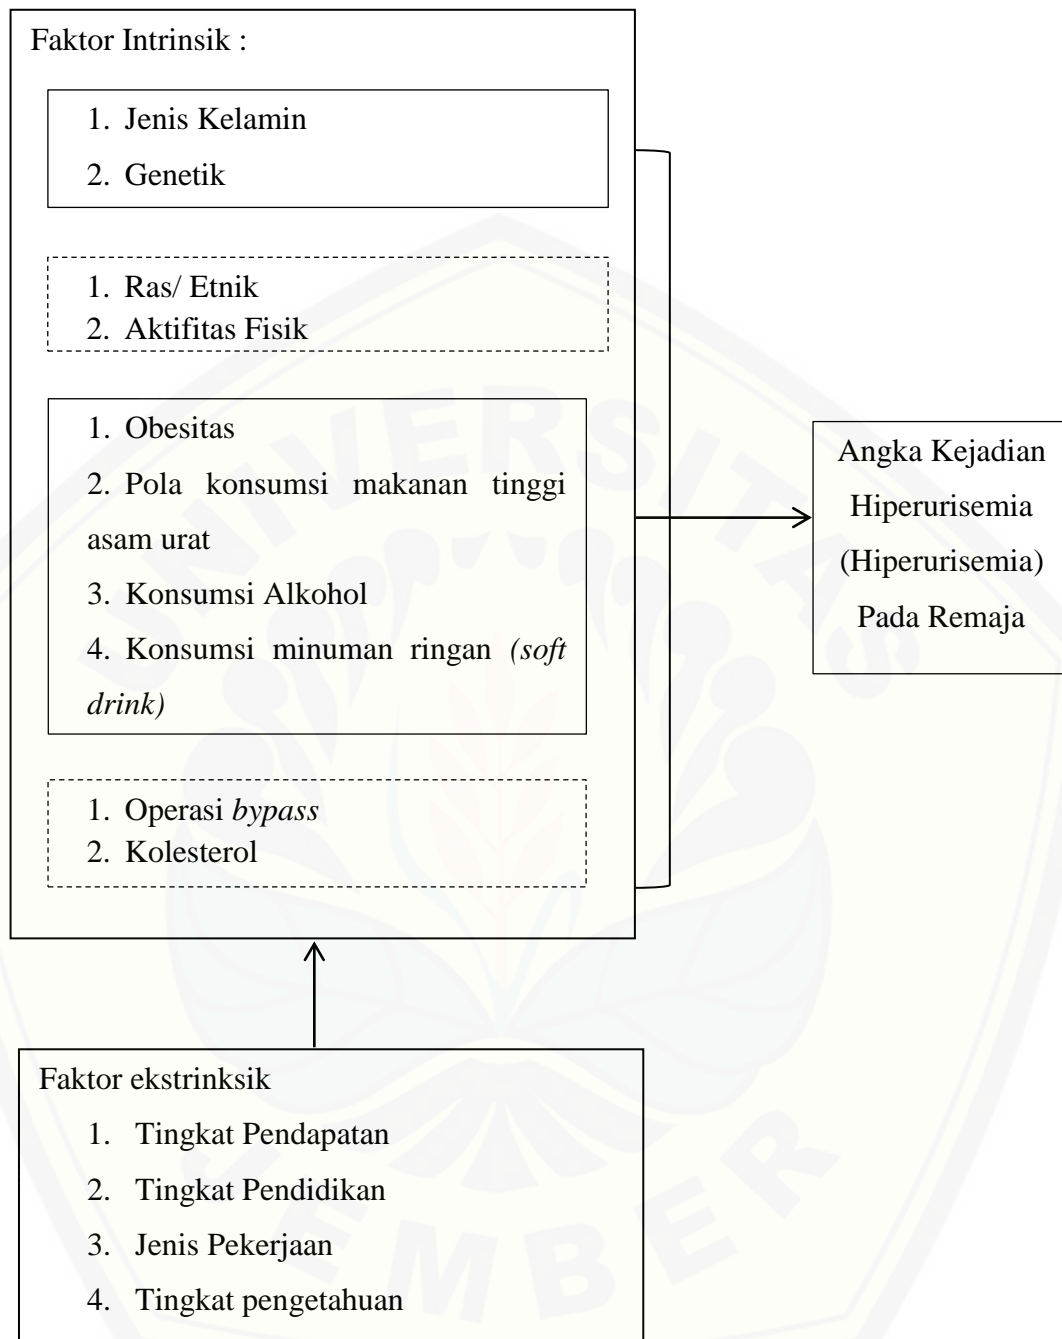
Faktor Intrinsik :

1. Jenis Kelamin
2. Genetik

1. Ras/ Etnik
2. Aktifitas Fisik

1. Obesitas
2. Pola konsumsi makanan tinggi asam urat
3. Konsumsi Alkohol
4. Konsumsi minuman ringan *(soft drink)*

1. Operasi *bypass*
2. Kolesterol

Angka Kejadian Hiperurisemia (Hiperurisemia) Pada Remaja

Faktor ekstrinksik
1. Tingkat Pendapatan
2. Tingkat Pendidikan
3. Jenis Pekerjaan
4. Tingkat pengetahuan